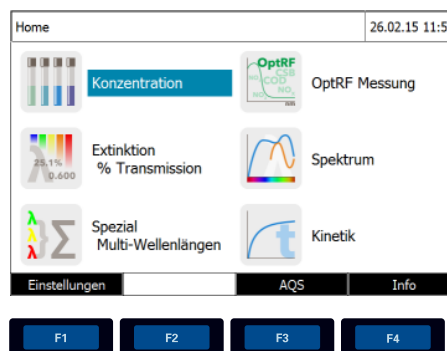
Home

26.02.15 11:5

Konzentration

OptRF CSB COD $NO_3$

OptRF Messung

25.1% 0.600

Extinktion
% Transmission

Spektrum

λ λ λ

Spezial
Multi-Wellenlängen

t

Kinetik

Einstellungen

AQS

Info

F1

F2

F3

F4